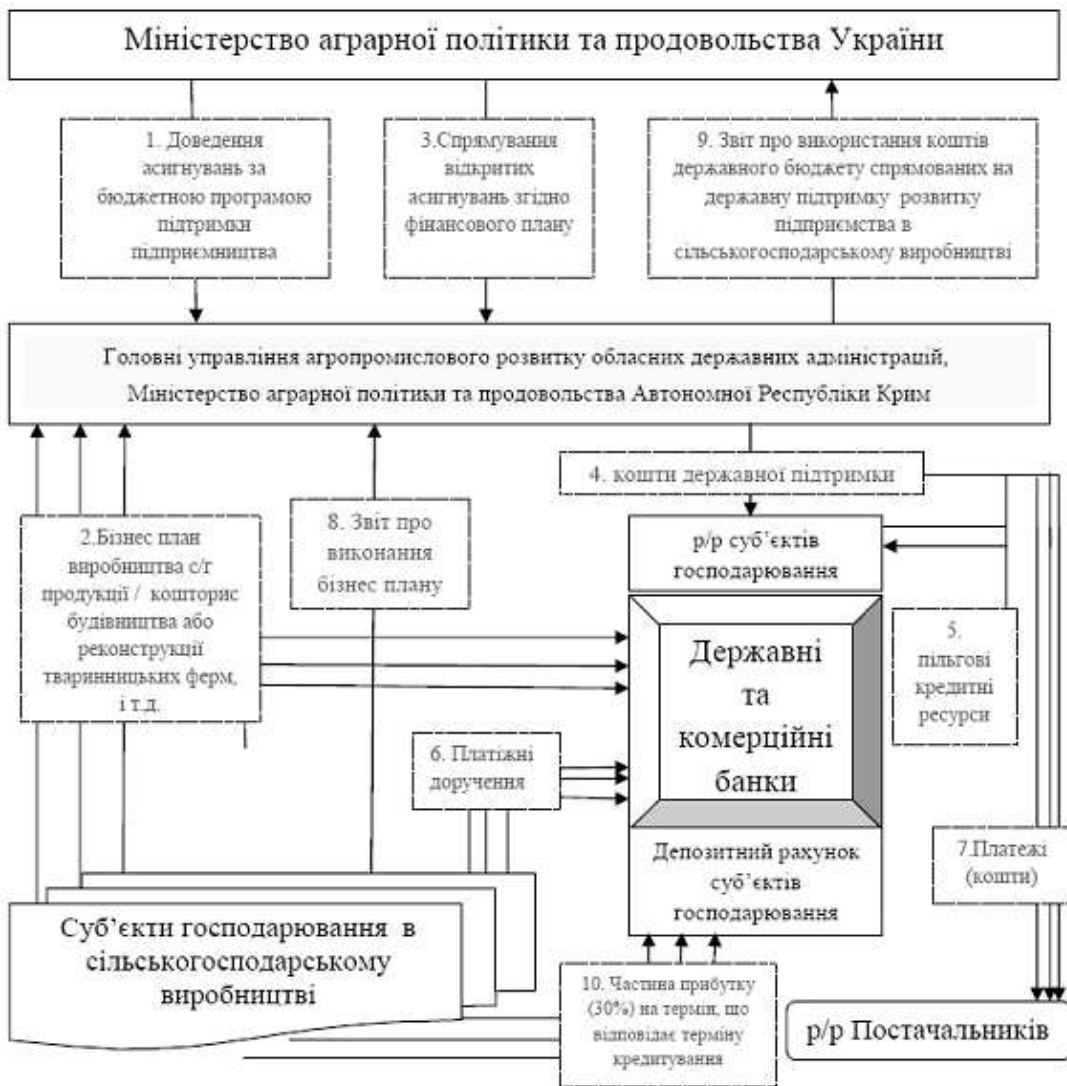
Міністерство аграрної політики та продовольства України

1. Доведення асигнувань за бюджетною програмою підтримки підприємництва

3.Спрямування відкритих асигнувань згідно фінансового плану

9. Звіт про використання коштів державного бюджету спрямованих на державну підтримку розвитку підприємства в сільськогосподарському виробництві

Головні управління агропромислового розвитку обласних державних адміністрацій, Міністерство аграрної політики та продовольства Автономної Республіки Крим

4. кошти державної підтримки

2.Бізнес план виробництва с/г продукції / кошторис будівництва або реконструкції тваринницьких ферм, і т.д.

8. Звіт про виконання бізнес плану

р/р суб'єктів господарювання

Державні та комерційні банки

5. пільгові кредитні ресурси

6. Платіжні доручення

Депозитний рахунок суб'єктів господарювання

7.Платежі (кошти)

Суб'єкти господарювання в сільськогосподарському виробництві

10. Частина прибутку (30%) на термін, що відповідає терміну кредитування

р/р Постачальників